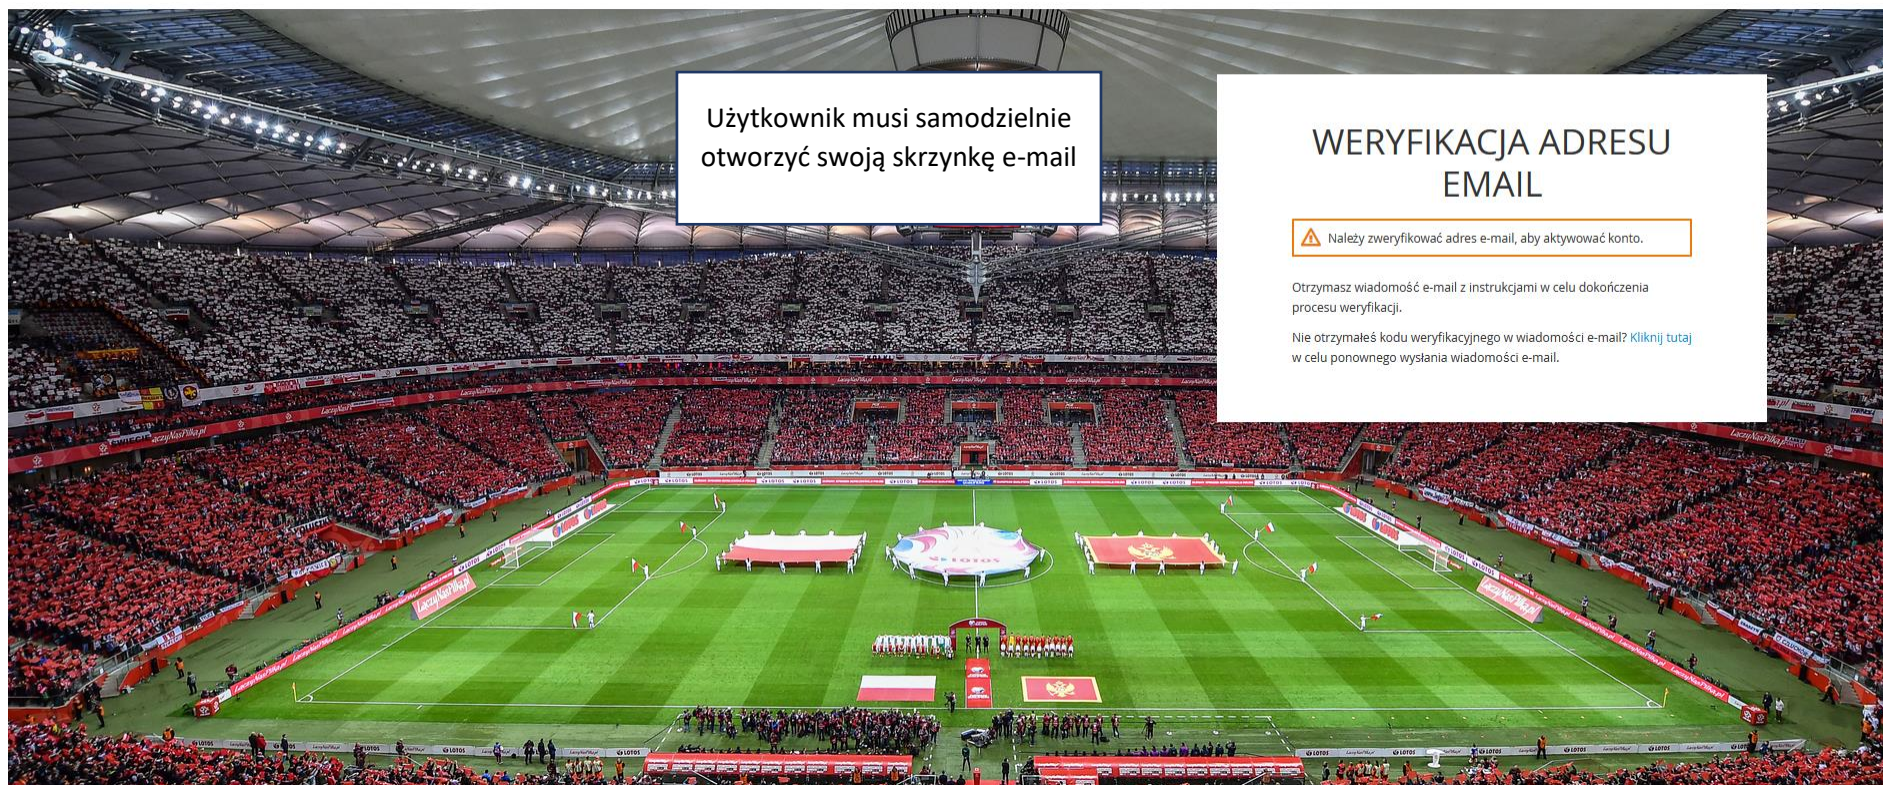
Użytkownik musi samodzielnie otworzyć swoją skrzynkę e-mail

WERYFIKACJA ADRESU EMAIL

Należy zweryfikować adres e-mail, aby aktywować konto.

Otrzymasz wiadomość e-mail z instrukcjami w celu dokończenia procesu weryfikacji.

Nie otrzymałeś kodu weryfikacyjnego w wiadomości e-mail? Kliknij tutaj w celu ponownego wysłania wiadomości e-mail.